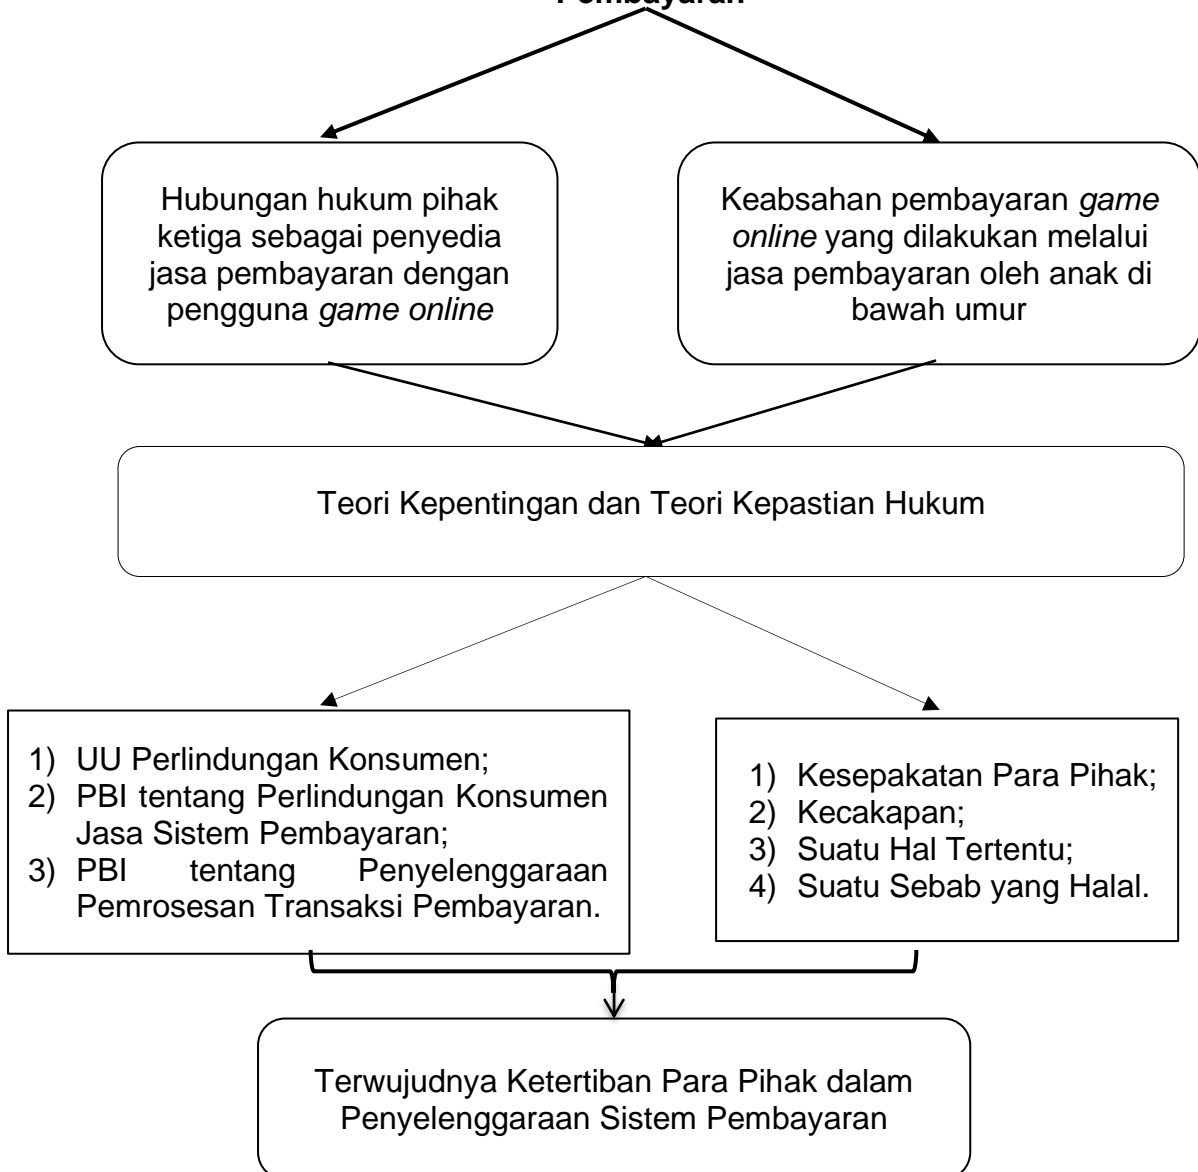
Pembayaran

Hubungan hukum pihak ketiga sebagai penyedia jasa pembayaran dengan pengguna *game online*

Keabsahan pembayaran *game online* yang dilakukan melalui jasa pembayaran oleh anak di bawah umur

Teori Kepentingan dan Teori Kepastian Hukum

1) UU Perlindungan Konsumen;
2) PBI tentang Perlindungan Konsumen Jasa Sistem Pembayaran;
3) PBI tentang Penyelenggaraan Pemrosesan Transaksi Pembayaran.

1) Kesepakatan Para Pihak;
2) Kecakapan;
3) Suatu Hal Tertentu;
4) Suatu Sebab yang Halal.

Terwujudnya Ketertiban Para Pihak dalam Penyelenggaraan Sistem Pembayaran